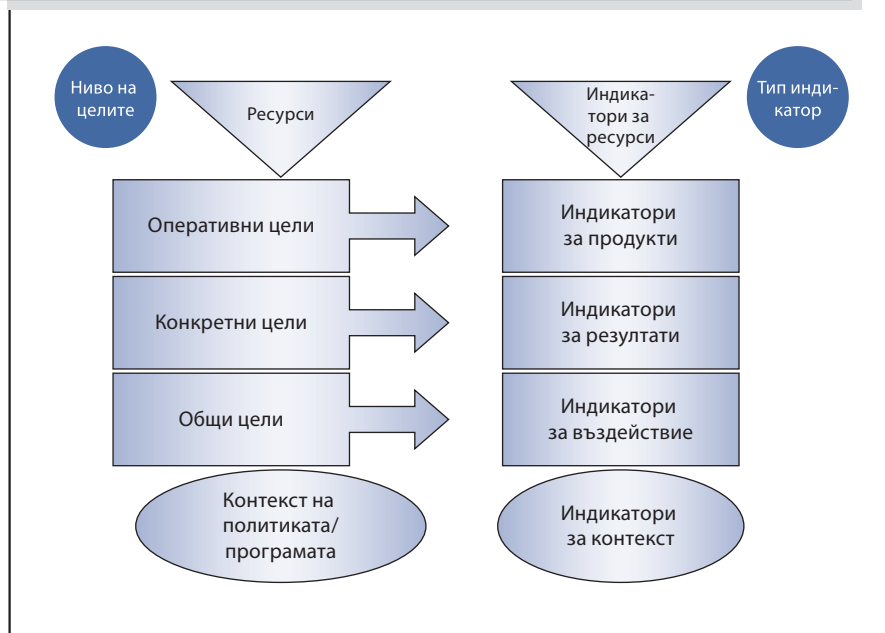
Ниво на целите

Ресурси

Индикатори за ресурси

Тип индикатор

Оперативни цели

Индикатори за продукти

Конкретни цели

Индикатори за резултати

Общи цели

Индикатори за въздействие

Контекст на политиката/ програмата

Индикатори за контекст